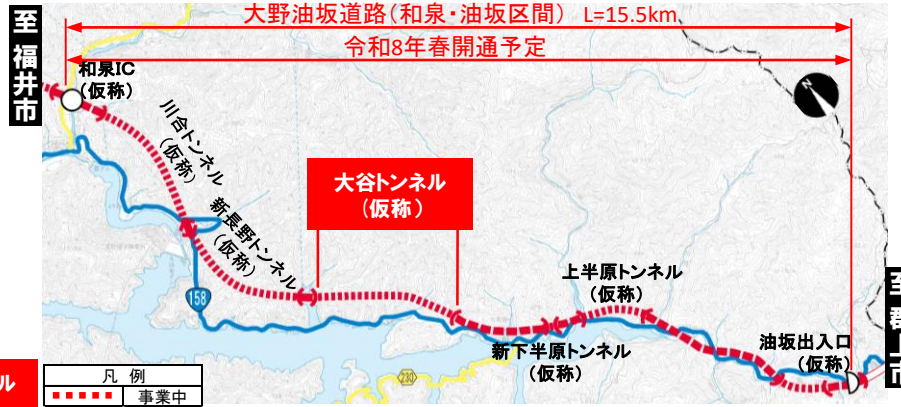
至福井市

大野油坂道路（和泉・油坂区間） L=15.5km

令和8年春開通予定

和泉IC（仮称）

川合トンネル（仮称）

新長野トンネル（仮称）

大谷トンネル（仮称）

158

上半原トンネル（仮称）

新下半原トンネル（仮称）

油坂出入口（仮称）

至郡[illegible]市

ル

凡 例

事業中